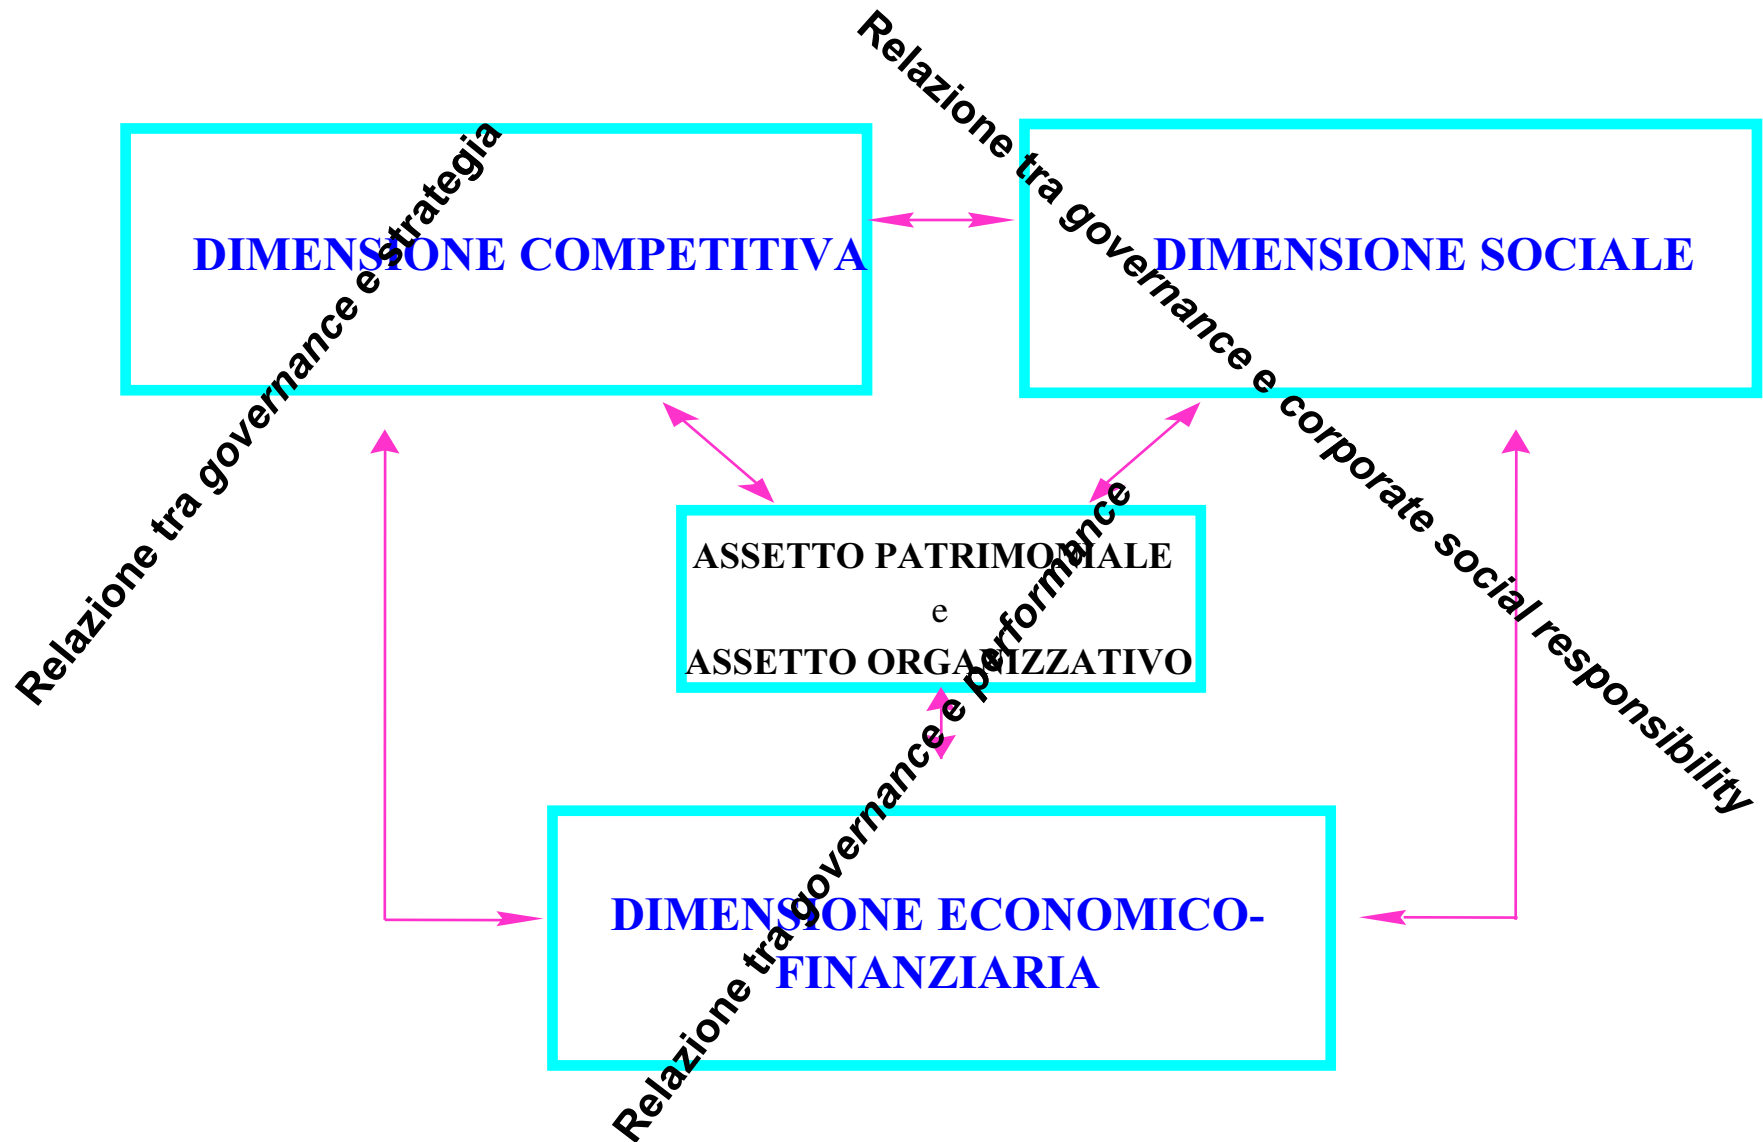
Relazione tra governance e corporate social responsibility

DIMENSIONE COMPETITIVA

DIMENSIONE SOCIALE

Relazione tra governance e strategia

ASSETTO PATRIMONIALE
e
ASSETTO ORGANIZZATIVO

Relazione tra governance e performance

DIMENSIONE ECONOMICO-FINANZIARIA